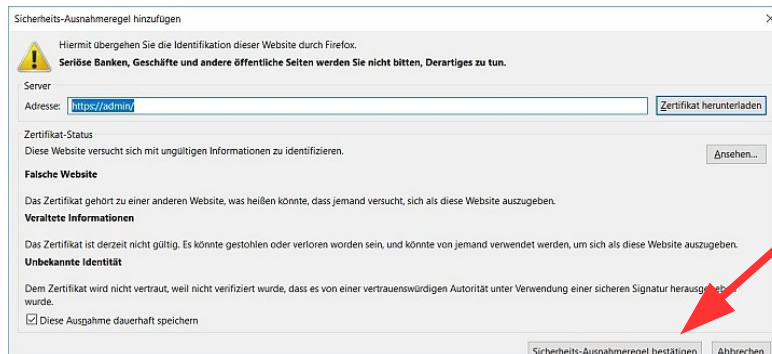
Sicherheits-Ausnahmeregel hinzufügen

Hiermit übergehen Sie die Identifikation dieser Website durch Firefox.
Seriöse Banken, Geschäfte und andere öffentliche Seiten werden Sie nicht bitten, Derartiges zu tun.

Server
Adresse: https://admin/
Zertifikat herunterladen

Zertifikat-Status
Diese Website versucht sich mit ungültigen Informationen zu identifizieren.
Ansehen...

Falsche Website

Das Zertifikat gehört zu einer anderen Website, was heißen könnte, dass jemand versucht, sich als diese Website auszugeben.

Veraltete Informationen

Das Zertifikat ist derzeit nicht gültig. Es könnte gestohlen oder verloren worden sein, und könnte von jemand verwendet werden, um sich als diese Website auszugeben.

Unbekannte Identität

Dem Zertifikat wird nicht vertraut, weil nicht verifiziert wurde, dass es von einer vertrauenswürdigen Autorität unter Verwendung einer sicheren Signatur herausge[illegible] wurde.

Diese Ausnahme dauerhaft speichern

Sicherheits-Ausnahmeregel bestätigen
Abbrechen